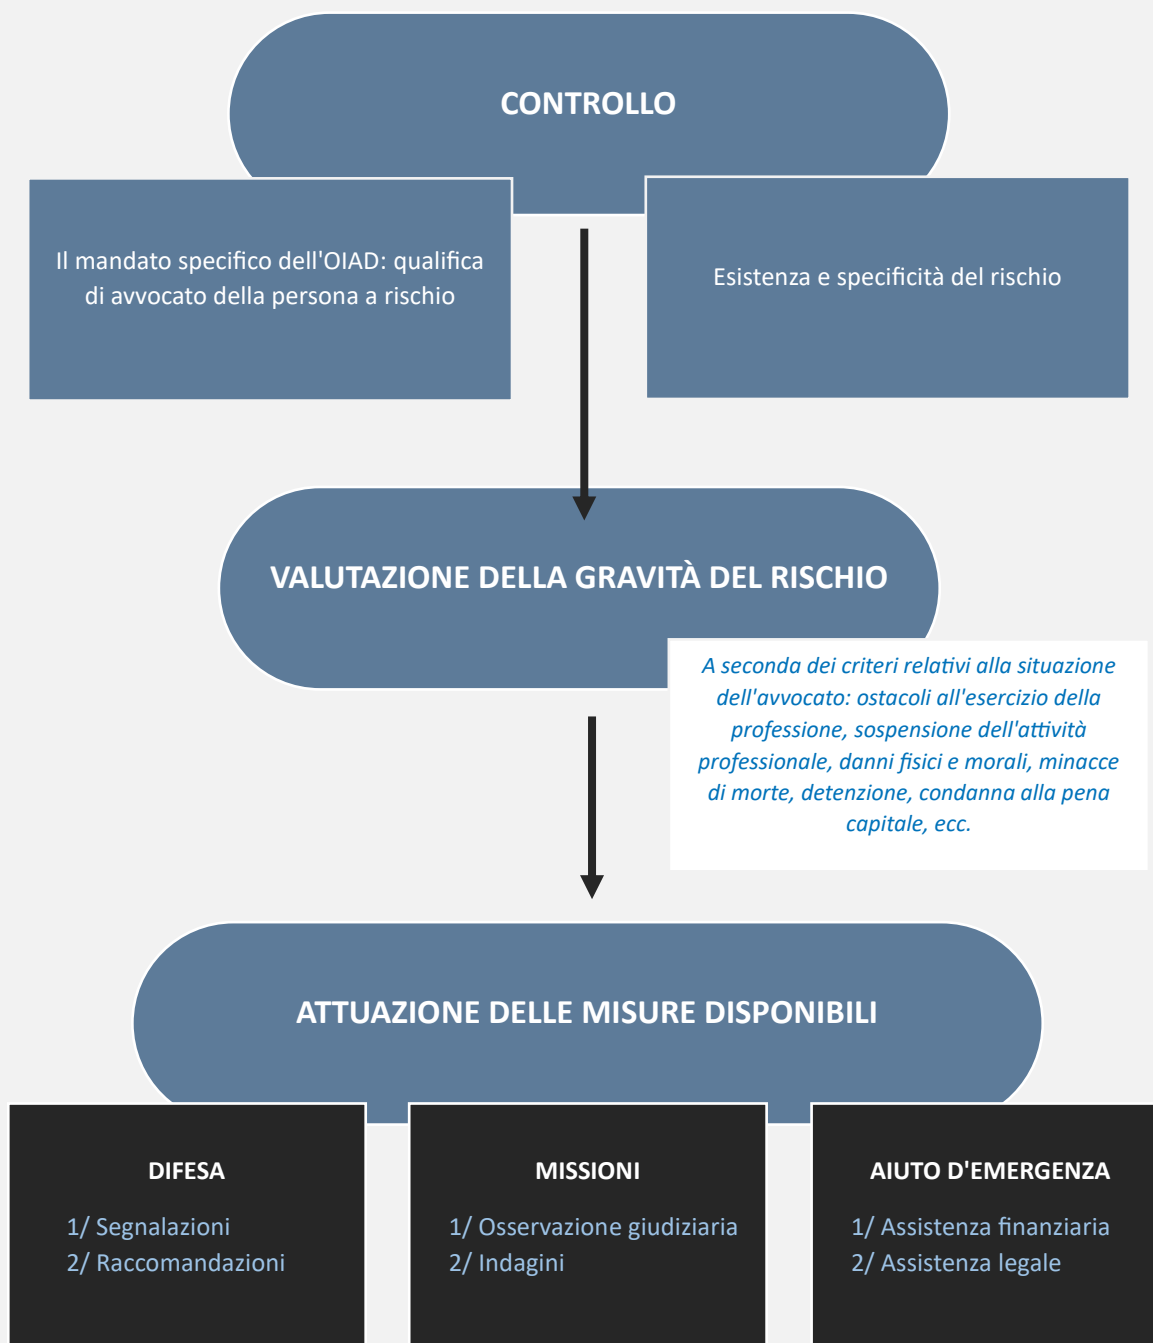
CONTROLLO

Il mandato specifico dell'OIAD: qualifica di avvocato della persona a rischio

Esistenza e specificità del rischio

VALUTAZIONE DELLA GRAVITÀ DEL RISCHIO

A seconda dei criteri relativi alla situazione dell'avvocato: ostacoli all'esercizio della professione, sospensione dell'attività professionale, danni fisici e morali, minacce di morte, detenzione, condanna alla pena capitale, ecc.

ATTUAZIONE DELLE MISURE DISPONIBILI

DIFESA
1/ Segnalazioni
2/ Raccomandazioni

MISSIONI
1/ Osservazione giudiziaria
2/ Indagini

AIUTO D'EMERGENZA
1/ Assistenza finanziaria
2/ Assistenza legale